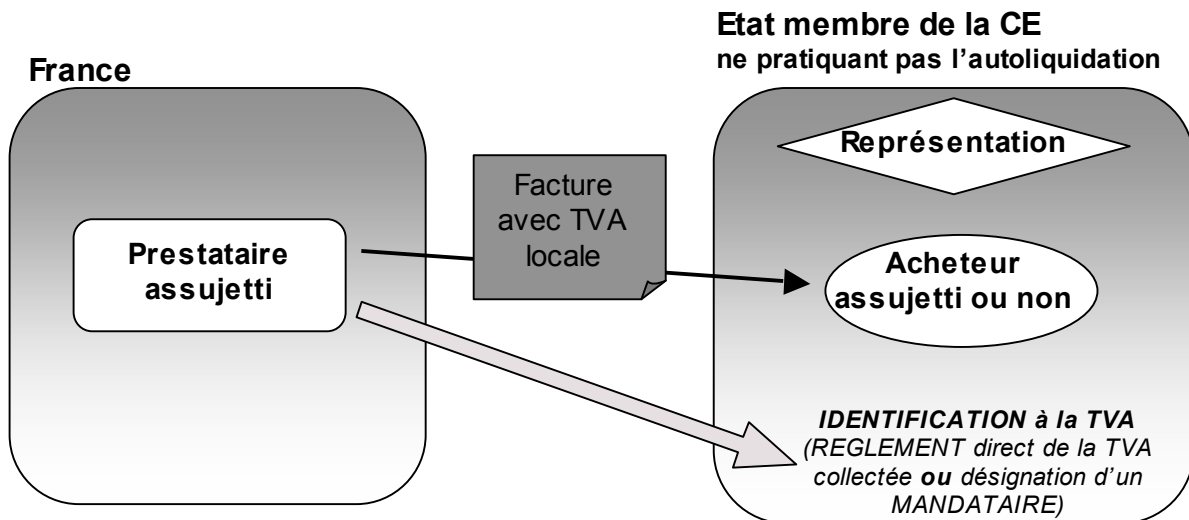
Etat membre de la CE
ne pratiquant pas l'autoliquidation

France

Représentation

Facture avec TVA locale

Prestataire assujetti

Acheteur assujetti ou non

*IDENTIFICATION à la TVA*
*(REGLEMENT direct de la TVA collectée **ou** désignation d'un MANDATAIRE)*